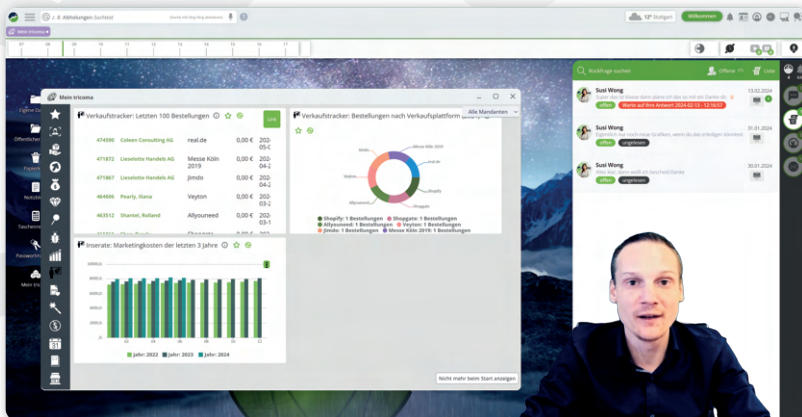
/ 8 Abteilungen Suchtext

12° Stuttgart

Willkommen

Mein tricoma

Mein tricoma

Verkaufstracker: Letzten 100 Bestellungen

Link

| | | | | |
|---|---|---|---|---|
| 474590 | Coleen Consulting AG | real.de | 0,00 € | 2024-05-0 |
| 471872 | Lieselotte Handels AG | Messe Köln 2019 | 0,00 € | 2024-04-2 |
| 471867 | Lieselotte Handels AG | Jimdo | 0,00 € | 2024-04-2 |
| 464606 | Pearly, Ilana | Veyton | 0,00 € | 2024-04-2 |
| 463512 | Shantel, Rolland | Allyouneed | 0,00 € | 2024-04-2 |

Verkaufstracker: Bestellungen nach Verkaufsplattform

Alle Mandanten

Messe Köln 2019

Shopify

Shopgate

Allyouneed

Shopify: 1 Bestellungen
Shopgate: 1 Bestellungen
Allyouneed: 1 Bestellungen
Veyton: 1 Bestellungen
Jimdo: 1 Bestellungen
Messe Köln 2019: 1 Bestellungen

Inserate: Marketingkosten der letzten 3 Jahre

Jahr: 2022
Jahr: 2023
Jahr: 2024

Nicht mehr beim Start anzeigen

Rückfrage suchen

Offene

Liste

Susi Wong
13.02.2024
offen
Warte auf Ihre Antwort 2024-02-13 - 12:16:57

Susi Wong
31.01.2024
offen
ungelesen

Susi Wong
30.01.2024
offen
ungelesen

Eigene Dateien

Öffentlicher

Papierkorb

Notizen

Tauchen

Passwortfeld

Mein tricoma